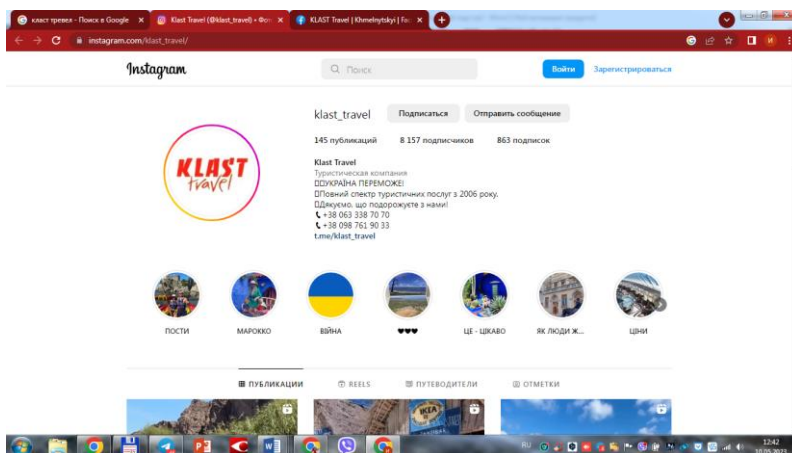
класт тревел - Поиск в Google ×
Klast Travel (@klast_travel) • Фо ×
KLAST Travel | Khmelnytskyi | Fa ×

instagram.com/klast_travel/

Instagram
Поиск
Войти
Зарегистрироваться

KLAST travel

klast_travel
Подписаться
Отправить сообщение

145 публикаций
8 157 подписчиков
863 подписок

Klast Travel
Туристическая компания
УКРАЇНА ПЕРЕМОЖЕ!
Повний спектр туристичних послуг з 2006 року.
Дякуємо, що подорожуєте з нами!
+38 063 338 70 70
+38 098 761 90 33
t.me/klast_travel

ПОСТИ
МАРОККО
ВІЙНА
♥♥♥
ЦЕ - ЦІКАВО
ЯК ЛЮДИ Ж...
ЦІНИ

ПУБЛИКАЦИИ
REELS
ПУТЕВОДИТЕЛИ
ОТМЕТКИ

IKEA

RU
12:42